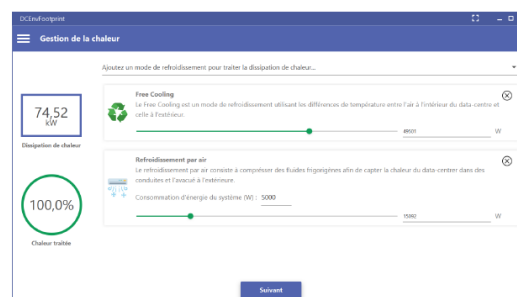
DCEnvFootprint

Gestion de la chaleur

Ajoutez un mode de refroidissement pour traiter la dissipation de chaleur...

74,52
kW

Dissipation de chaleur

100,0%

Chaleur traitée

Free Cooling
Le Free Cooling est un mode de refroidissement utilisant les différences de température entre l'air à l'intérieur du data-centre et celle à l'extérieur.

49001 W

Refroidissement par air
Le refroidissement par air consiste à compresser des fluides frigorigènes afin de capter la chaleur du data-centers dans des conduites et l'évacuer à l'extérieure.

Consommation d'énergie du système (W) : 5000

15592 W

Suivant